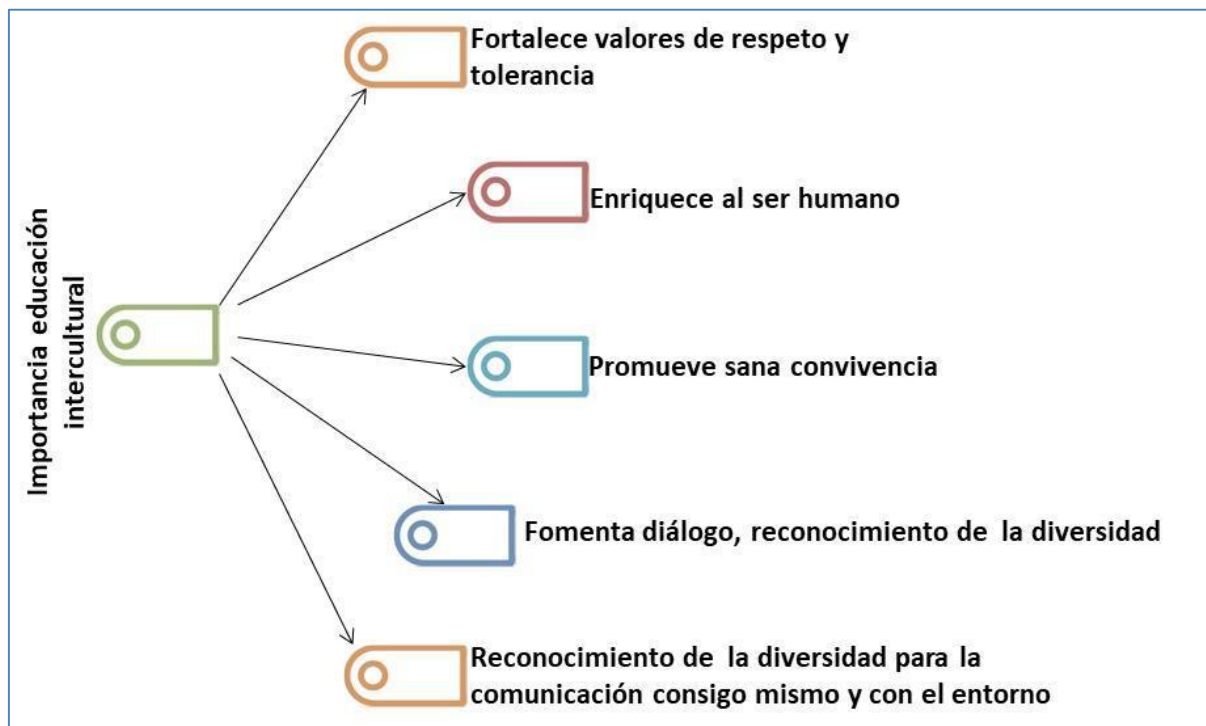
Importancia educación intercultural

Fortalece valores de respeto y tolerancia

Enriquece al ser humano

Promueve sana convivencia

Fomenta diálogo, reconocimiento de la diversidad

Reconocimiento de la diversidad para la comunicación consigo mismo y con el entorno